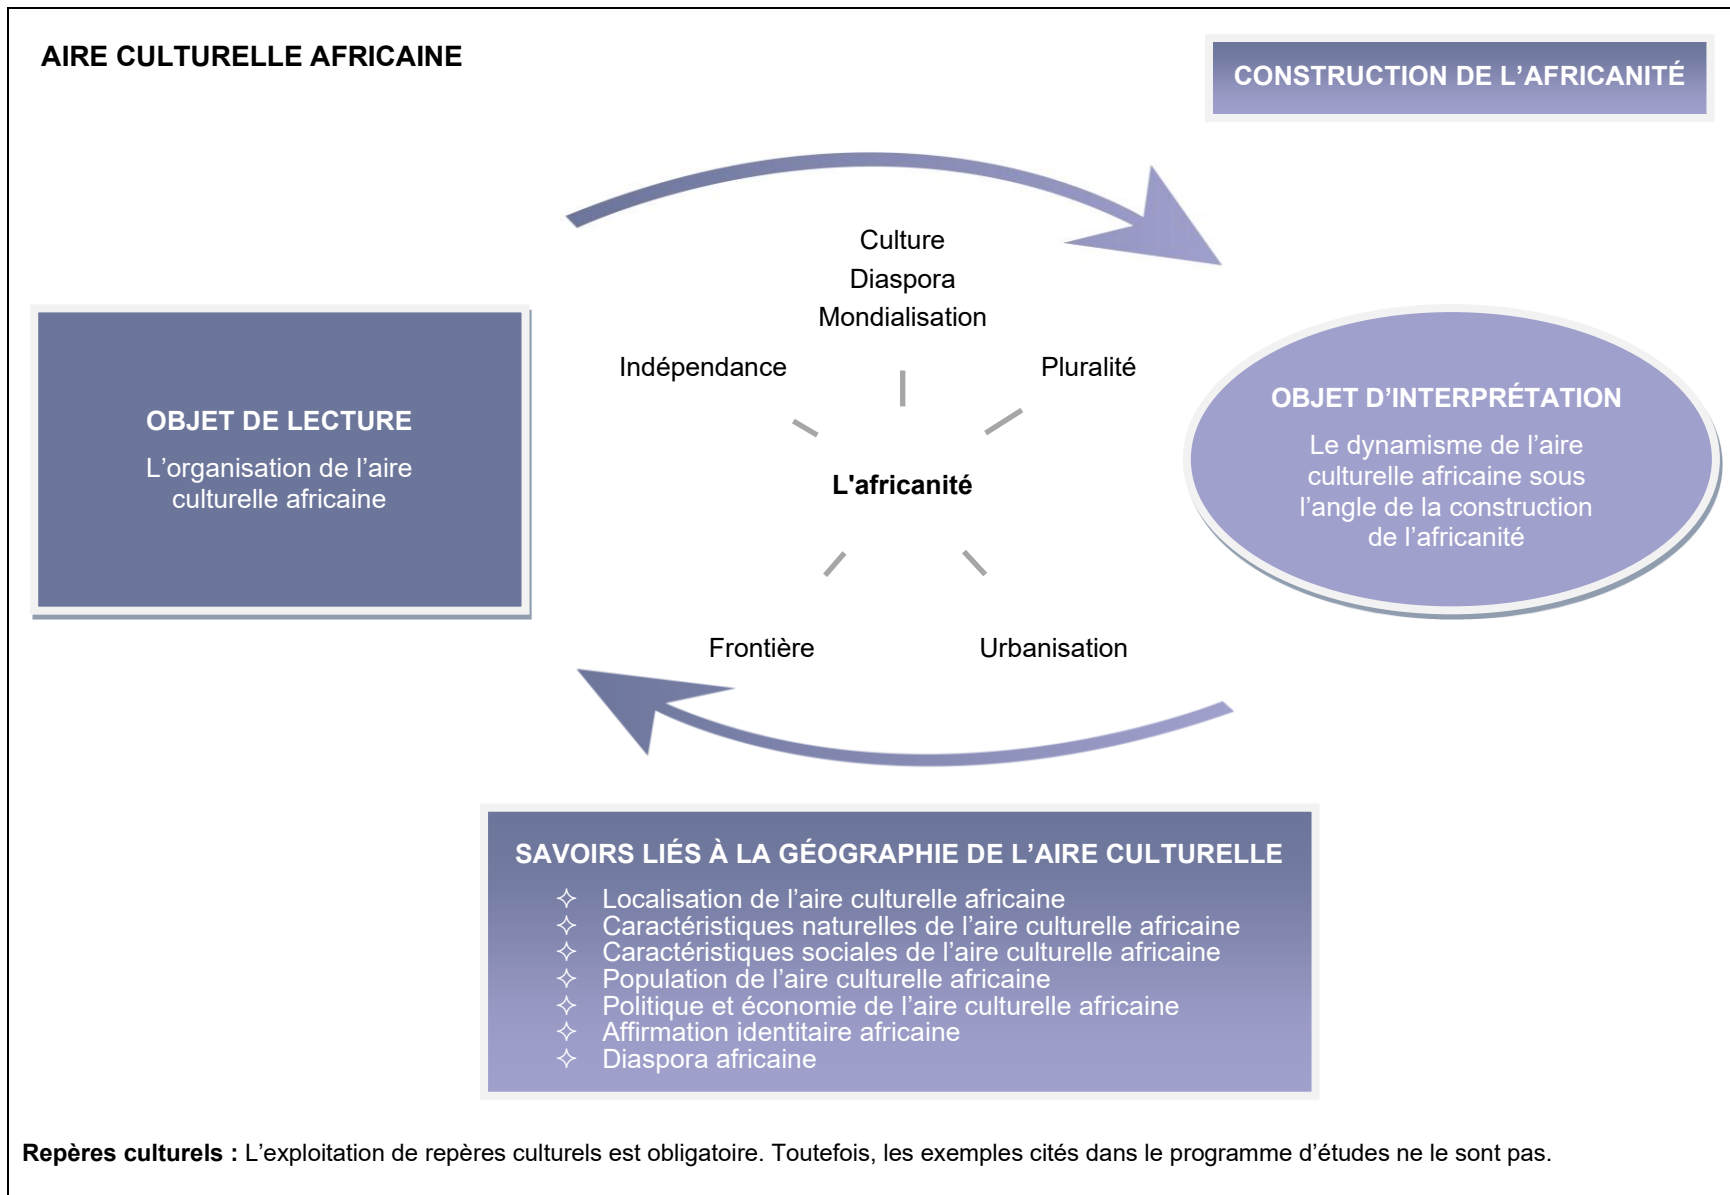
AIRE CULTURELLE AFRICAINE

CONSTRUCTION DE L'AFRICANITÉ

OBJET DE LECTURE

L'organisation de l'aire culturelle africaine

Culture
Diaspora
Mondialisation

Indépendance

Pluralité

L'africanité

Frontière

Urbanisation

OBJET D'INTERPRÉTATION

Le dynamisme de l'aire culturelle africaine sous l'angle de la construction de l'africanité

SAVOIRS LIÉS À LA GÉOGRAPHIE DE L'AIRE CULTURELLE

✧ Localisation de l'aire culturelle africaine
✧ Caractéristiques naturelles de l'aire culturelle africaine
✧ Caractéristiques sociales de l'aire culturelle africaine
✧ Population de l'aire culturelle africaine
✧ Politique et économie de l'aire culturelle africaine
✧ Affirmation identitaire africaine
✧ Diaspora africaine

**Repères culturels :** L'exploitation de repères culturels est obligatoire. Toutefois, les exemples cités dans le programme d'études ne le sont pas.